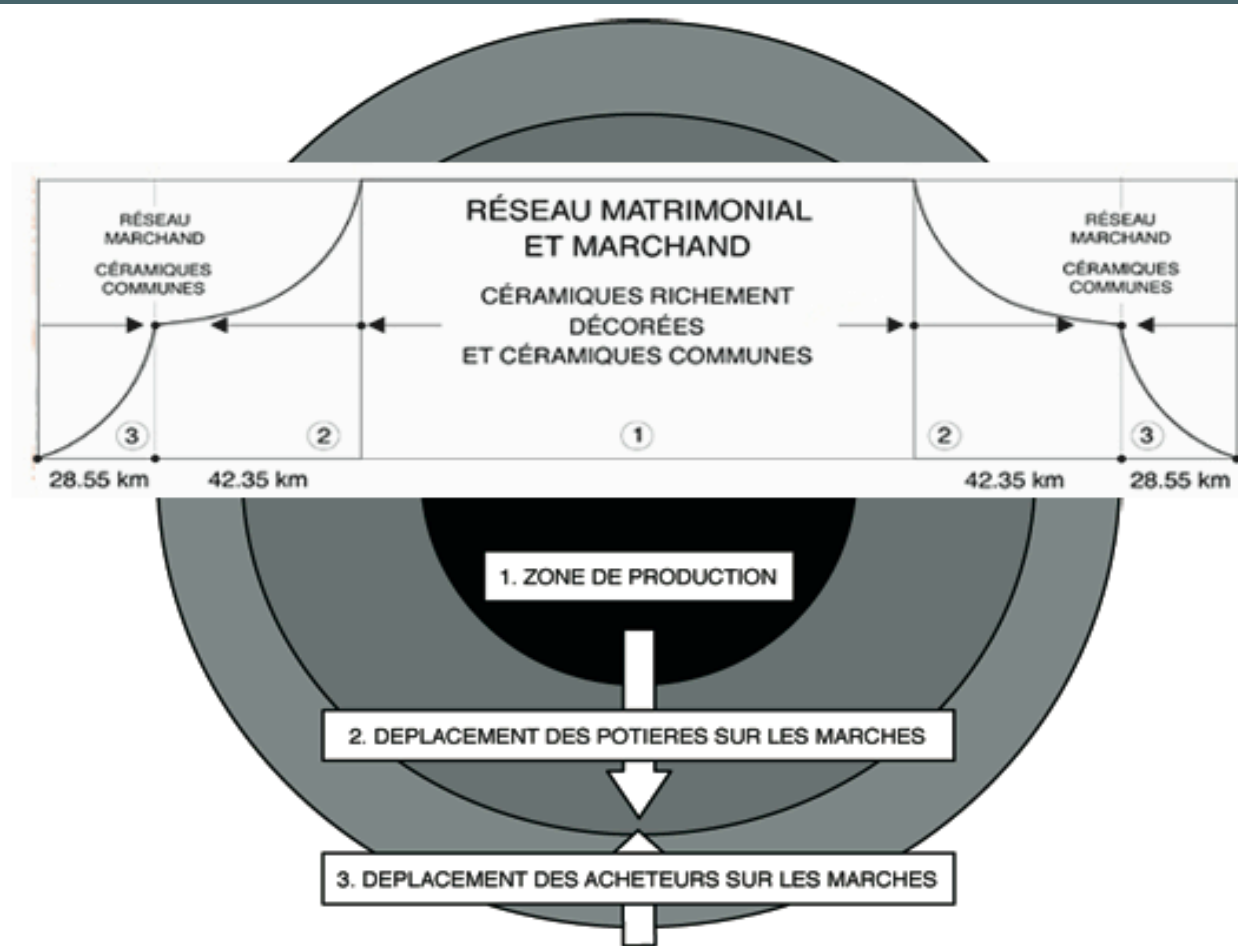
RÉSEAU MARCHAND

CÉRAMIQUES COMMUNES

RÉSEAU MATRIMONIAL ET MARCHAND

CÉRAMIQUES RICHEMENT DÉCORÉES ET CÉRAMIQUES COMMUNES

RÉSEAU MARCHAND

CÉRAMIQUES COMMUNES

3 2 1 2 3

28.55 km 42.35 km 42.35 km 28.55 km

1. ZONE DE PRODUCTION

2. DEPLACEMENT DES POTIERES SUR LES MARCHES

3. DEPLACEMENT DES ACHETEURS SUR LES MARCHES